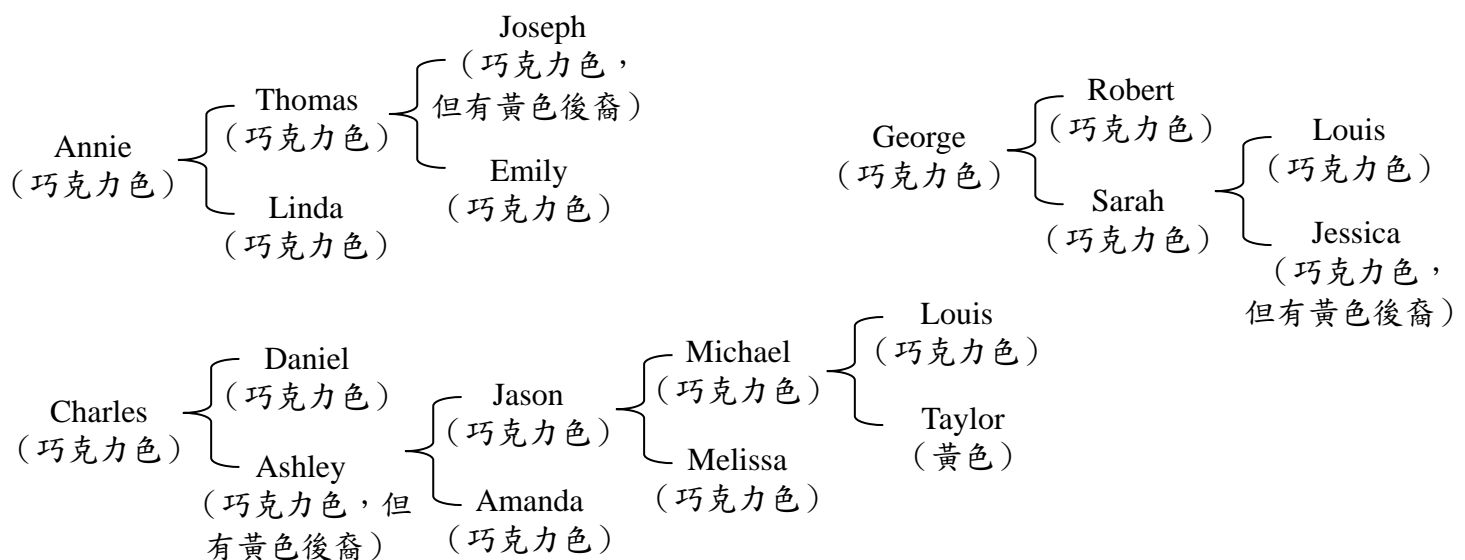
Annie
（巧克力色）

Thomas
（巧克力色）

Joseph
（巧克力色，但有黃色後裔）

Emily
（巧克力色）

Linda
（巧克力色）

George
（巧克力色）

Robert
（巧克力色）

Sarah
（巧克力色）

Louis
（巧克力色）

Jessica
（巧克力色，但有黃色後裔）

Charles
（巧克力色）

Daniel
（巧克力色）

Ashley
（巧克力色，但有黃色後裔）

Jason
（巧克力色）

Amanda
（巧克力色）

Michael
（巧克力色）

Melissa
（巧克力色）

Louis
（巧克力色）

Taylor
（黃色）